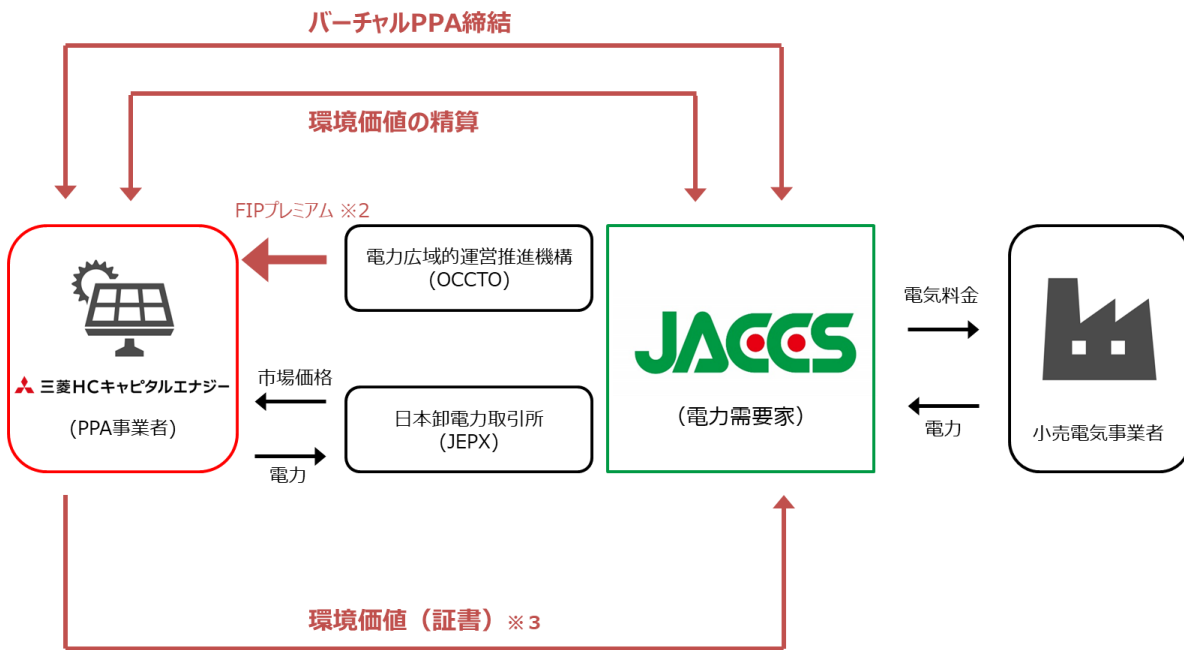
バーチャルPPA締結

環境価値の精算

FIPプレミアム ※2

三菱HCキャピタルエナジー

（PPA事業者）

電力広域的運営推進機構（OCCTO）

市場価格

電力

日本卸電力取引所（JEPX）

JACCS

（電力需要家）

電気料金

電力

小売電気事業者

環境価値（証書）※3